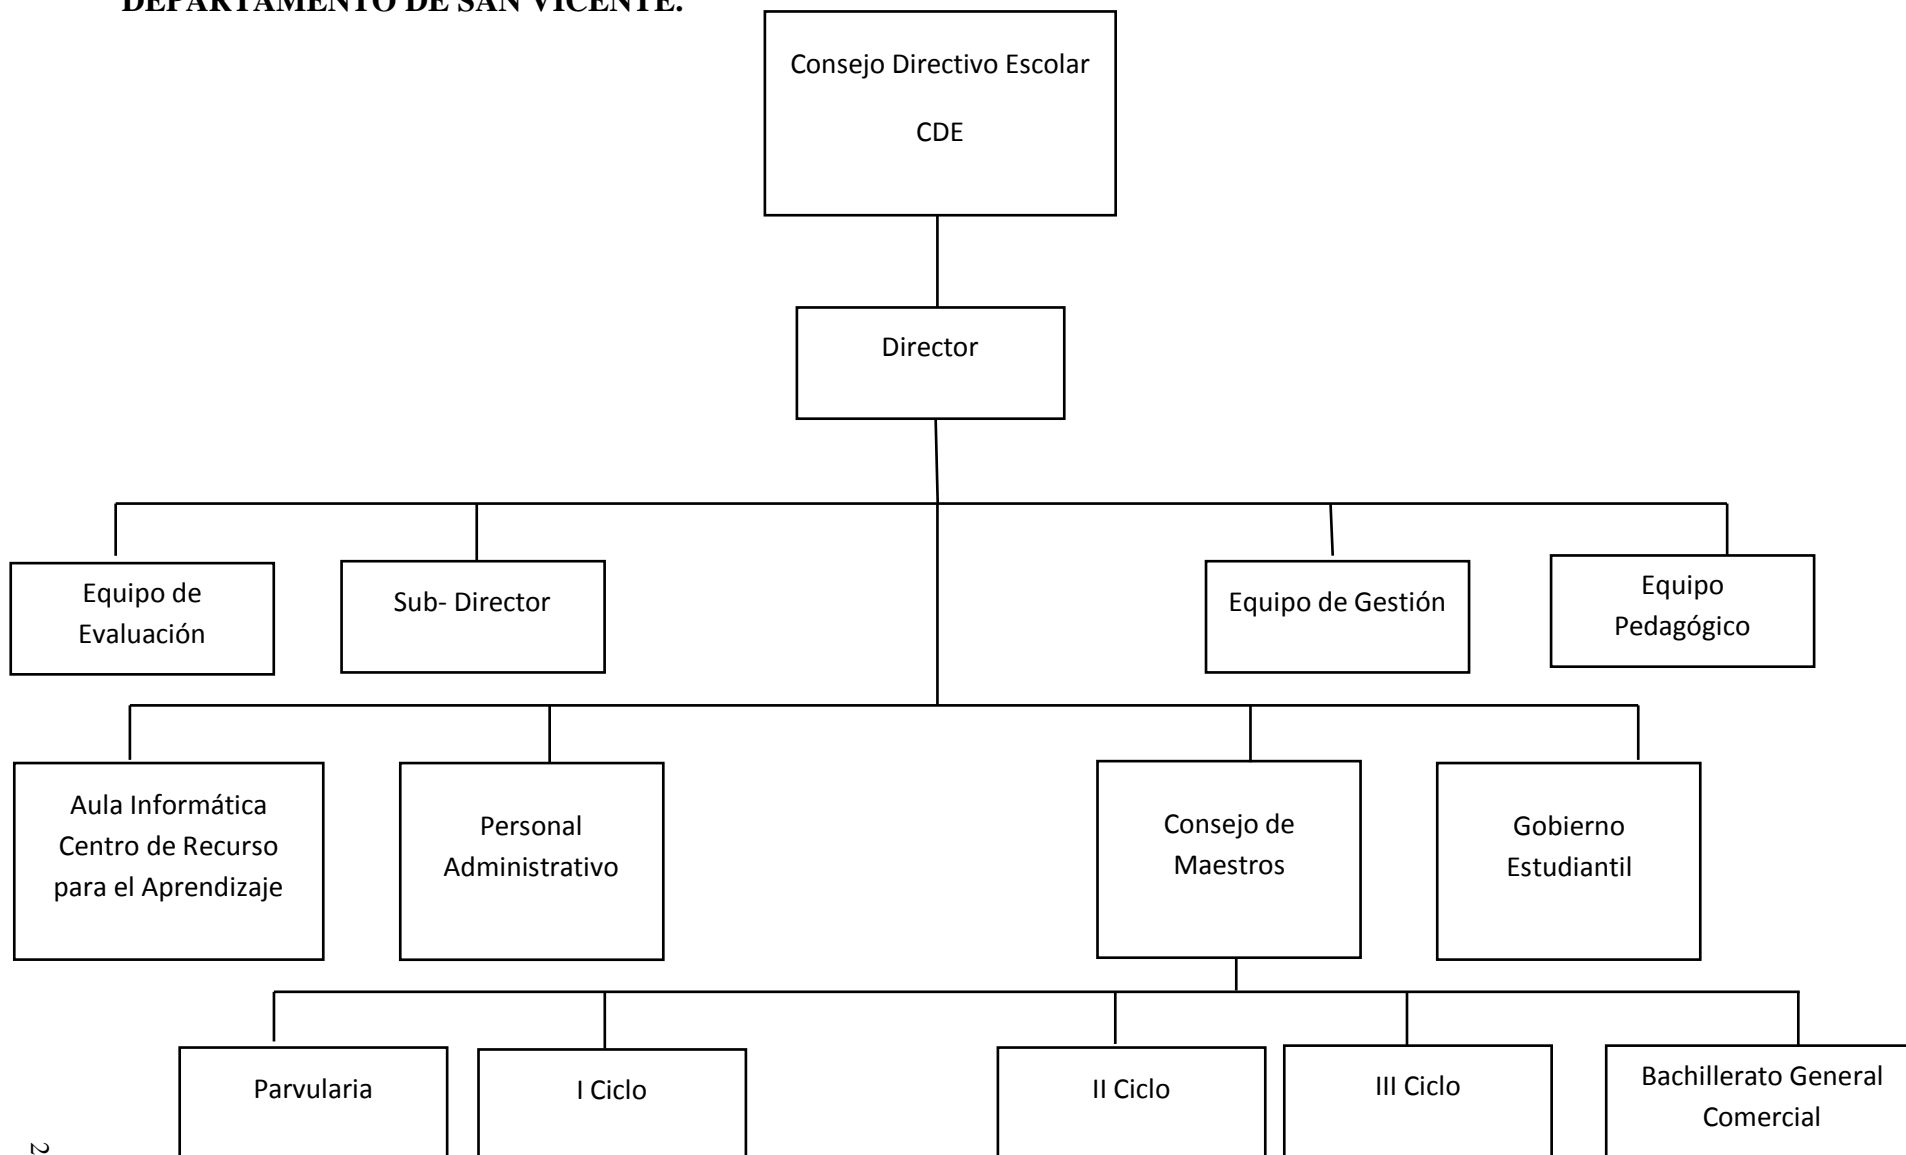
DEPARTAMENTO DE SAN VICENTE.

Consejo Directivo Escolar

CDE

Director

Equipo de Evaluación

Sub- Director

Equipo de Gestión

Equipo Pedagógico

Aula Informática Centro de Recurso para el Aprendizaje

Personal Administrativo

Consejo de Maestros

Gobierno Estudiantil

Parvularia

I Ciclo

II Ciclo

III Ciclo

Bachillerato General Comercial

2